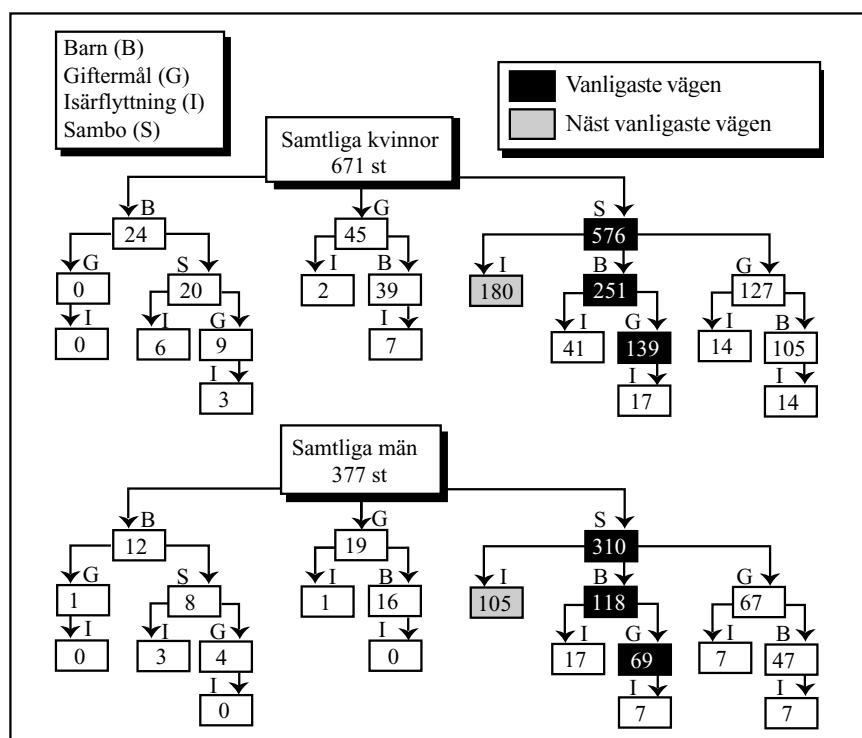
Barn (B)
Giftermål (G)
Isärflyttning (I)
Sambo (S)

Vanligaste vägen
Näst vanligaste vägen

Samtliga kvinnor
671 st

B
24
G
0
I
0
S
20
I
6
G
9
I
3

G
45
I
2
B
39
I
7

S
576
I
180
B
251
I
41
G
139
I
17
G
127
I
14
B
105
I
14

Samtliga män
377 st

B
12
G
1
I
0
S
8
I
3
G
4
I
0

G
19
I
1
B
16
I
0

S
310
I
105
B
118
I
17
G
69
I
7
G
67
I
7
B
47
I
7